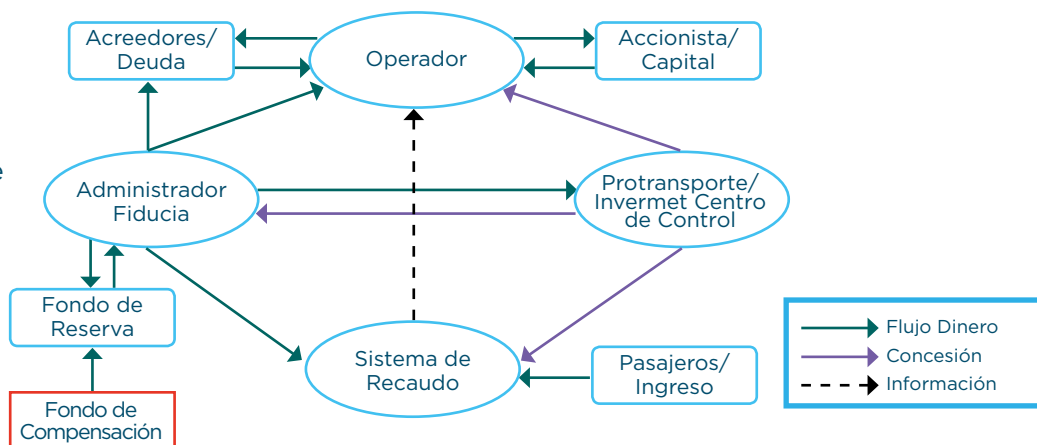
Acreedores/ Deuda

Operador

Accionista/ Capital

e

Administrador Fiducia

Protransporte/ Invermet Centro de Control

Fondo de Reserva

Sistema de Recaudo

Pasajeros/ Ingreso

Fondo de Compensación

Flujo Dinero
Concesión
Información